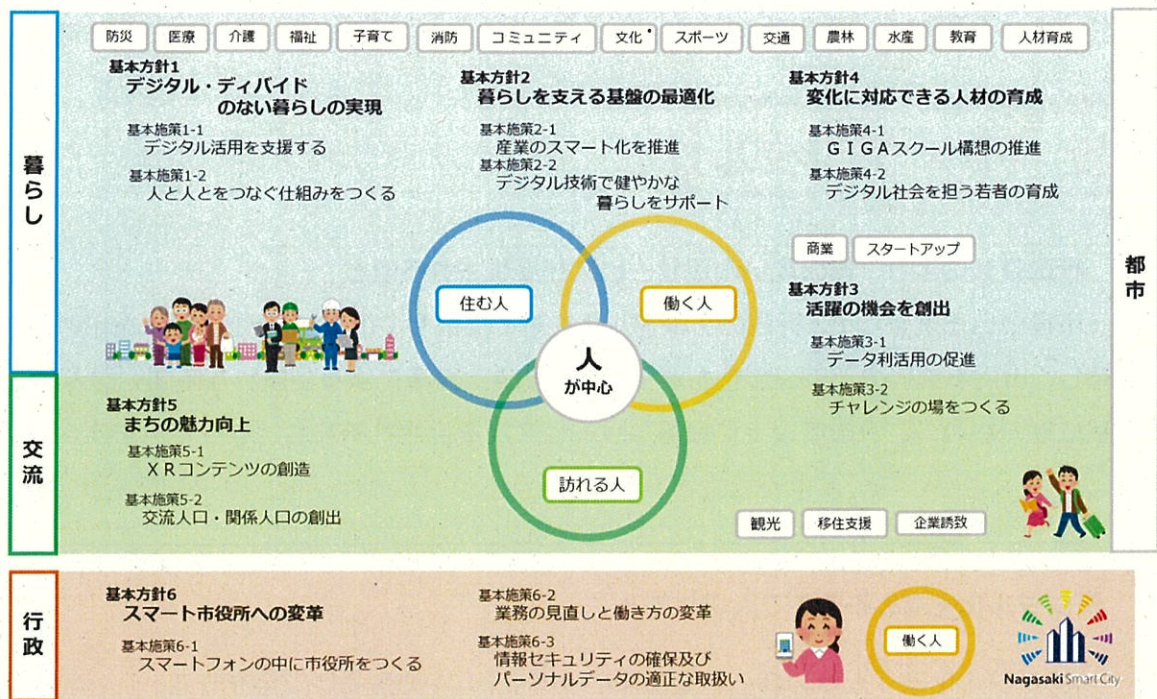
暮らし

防災 医療 介護 福祉 子育て 消防 コミュニティ 文化 スポーツ 交通 農林 水産 教育 人材育成

基本方針1
デジタル・ディバイドのない暮らしの実現

基本施策1-1
デジタル活用を支援する

基本施策1-2
人と人とをつなぐ仕組みをつくる

基本方針2
暮らしを支える基盤の最適化

基本施策2-1
産業のスマート化を推進

基本施策2-2
デジタル技術で健やかな暮らしをサポート

基本方針4
変化に対応できる人材の育成

基本施策4-1
GIGAスクール構想の推進

基本施策4-2
デジタル社会を担う若者の育成

商業 スタートアップ

都市

住む人 働く人 人 が中心 訪れる人

基本方針3
活躍の機会を創出

基本施策3-1
データ利活用の促進

基本施策3-2
チャレンジの場をつくる

交流

基本方針5
まちの魅力向上

基本施策5-1
XRコンテンツの創造

基本施策5-2
交流人口・関係人口の創出

観光 移住支援 企業誘致

行政

基本方針6
スマート市役所への変革

基本施策6-1
スマートフォンの中に市役所をつくる

基本施策6-2
業務の見直しと働き方の変革

基本施策6-3
情報セキュリティの確保及びパーソナルデータの適正な取扱い

働く人

Nagasaki Smart City